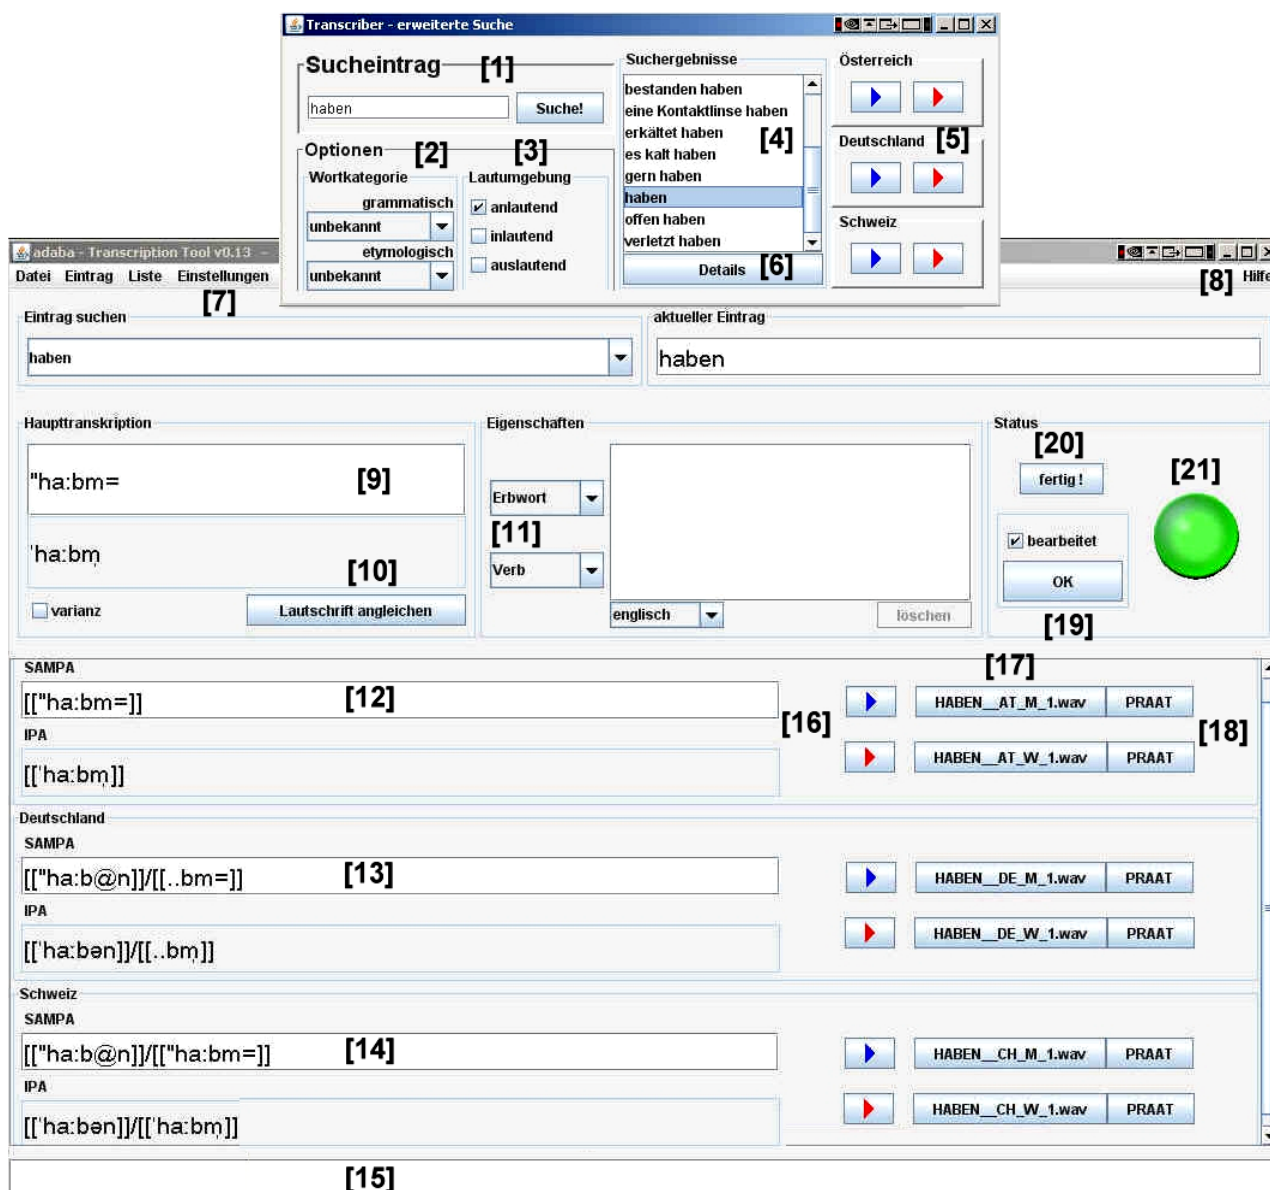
Transcriber - erweiterte Suche

Sucheintrag [1]

haben

Suche!

Optionen [2]

Wortkategorie

grammatisch

unbekannt

etymologisch

unbekannt

[3]

Lautumgebung

☑ anlautend

☐ inlautend

☐ auslautend

Suchergebnisse

bestanden haben
eine Kontaktlinse haben
erkältet haben
es kalt haben
gern haben
haben
offen haben
verletzt haben

[4]

Details [6]

Österreich

Deutschland [5]

Schweiz

adaba - Transcription Tool v0.13

Datei Eintrag Liste Einstellungen

[7]

[8] Hilfe

Eintrag suchen

haben

aktueller Eintrag

haben

Haupttranskription

"ha:bm= [9]

'ha:bm̩ [10]

☐ varianz

Lautschrift angleichen

Eigenschaften

Erbwort

[11]

Verb

englisch

löschen

Status

[20]

fertig !

[21]

☑ bearbeitet

OK

[19]

[17]

SAMPA

[["ha:bm=]] [12]

IPA

[['ha:bm̩]]

[16]

HABEN__AT_M_1.wav PRAAT

HABEN__AT_W_1.wav PRAAT

[18]

Deutschland

SAMPA

[["ha:b@n]]/[[..bm=]] [13]

IPA

[['ha:bən]]/[[..bm̩]]

HABEN__DE_M_1.wav PRAAT

HABEN__DE_W_1.wav PRAAT

Schweiz

SAMPA

[["ha:b@n]]/[["ha:bm=]] [14]

IPA

[['ha:bən]]/[['ha:bm̩]]

HABEN__CH_M_1.wav PRAAT

HABEN__CH_W_1.wav PRAAT

[15]